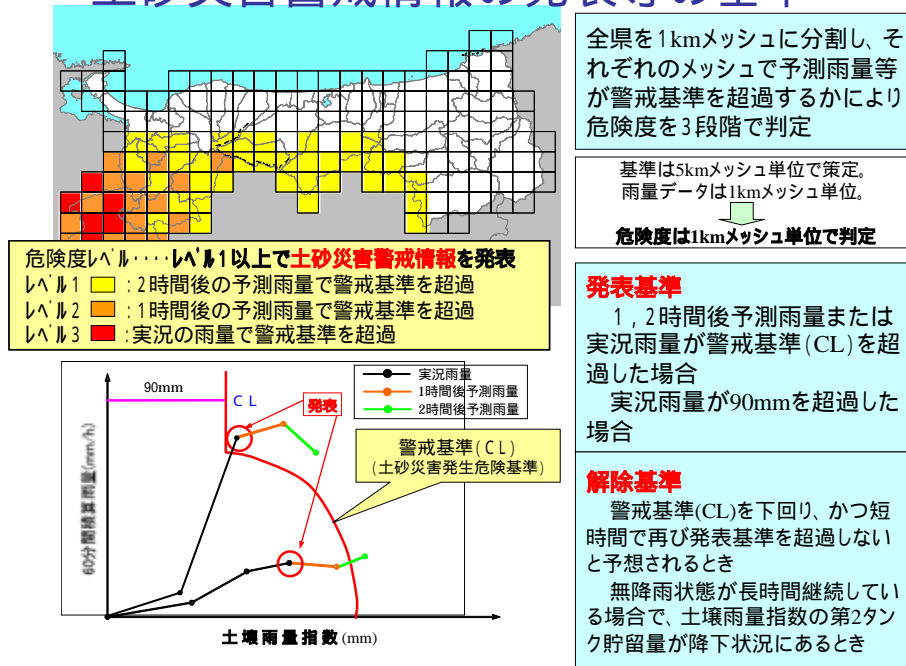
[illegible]

全県を1kmメッシュに分割し、それぞれのメッシュで予測雨量等が警戒基準を超過するかにより危険度を3段階で判定

基準は5kmメッシュ単位で策定。
雨量データは1kmメッシュ単位。

危険度は1kmメッシュ単位で判定

危険度レベル・・・レベル1以上で土砂災害警戒情報を発表
レベル1 ：2時間後の予測雨量で警戒基準を超過
レベル2 ：1時間後の予測雨量で警戒基準を超過
レベル3 ：実況の雨量で警戒基準を超過

90mm
CL
発表
実況雨量
1時間後予測雨量
2時間後予測雨量
警戒基準(CL)
(土砂災害発生危険基準)
60分間積算雨量(mm/h)
土壌雨量指数(mm)

発表基準
1，2時間後予測雨量または実況雨量が警戒基準(CL)を超過した場合
実況雨量が90mmを超過した場合

解除基準
警戒基準(CL)を下回り、かつ短時間で再び発表基準を超過しないと予想されるとき
無降雨状態が長時間継続している場合で、土壌雨量指数の第2タンク貯留量が降下状況にあるとき